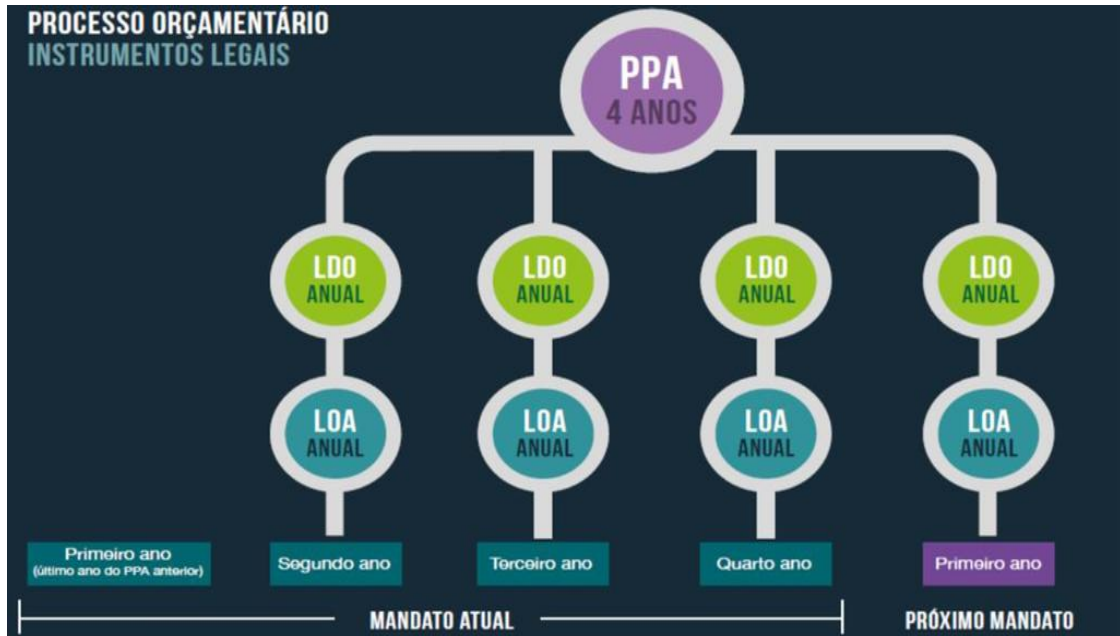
PROCESSO ORÇAMENTÁRIO
INSTRUMENTOS LEGAIS

PPA
4 ANOS

LDO
ANUAL

LDO
ANUAL

LDO
ANUAL

LDO
ANUAL

LOA
ANUAL

LOA
ANUAL

LOA
ANUAL

LOA
ANUAL

Primeiro ano
(último ano do PPA anterior)

Segundo ano

Terceiro ano

Quarto ano

Primeiro ano

MANDATO ATUAL

PRÓXIMO MANDATO